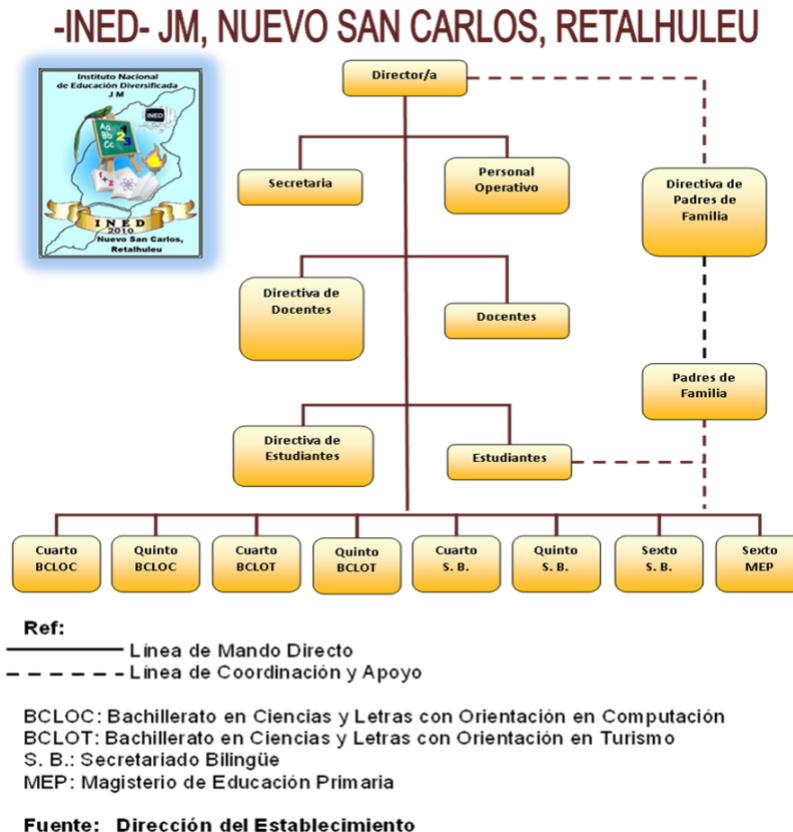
-INED- JM, NUEVO SAN CARLOS, RETALHULEU

Instituto Nacional de Educación Diversificada J M

INED

Aa Bb Cc 1 2 3

I N E D 2010 Nuevo San Carlos, Retalhuleu

Director/a

Secretaria

Personal Operativo

Directiva de Padres de Familia

Directiva de Docentes

Docentes

Padres de Familia

Directiva de Estudiantes

Estudiantes

Cuarto BCLOC

Quinto BCLOC

Cuarto BCLOT

Quinto BCLOT

Cuarto S. B.

Quinto S. B.

Sexto S. B.

Sexto MEP

Ref:
Línea de Mando Directo
Línea de Coordinación y Apoyo

BCLOC: Bachillerato en Ciencias y Letras con Orientación en Computación
BCLOT: Bachillerato en Ciencias y Letras con Orientación en Turismo
S. B.: Secretariado Bilingüe
MEP: Magisterio de Educación Primaria

Fuente: Dirección del Establecimiento